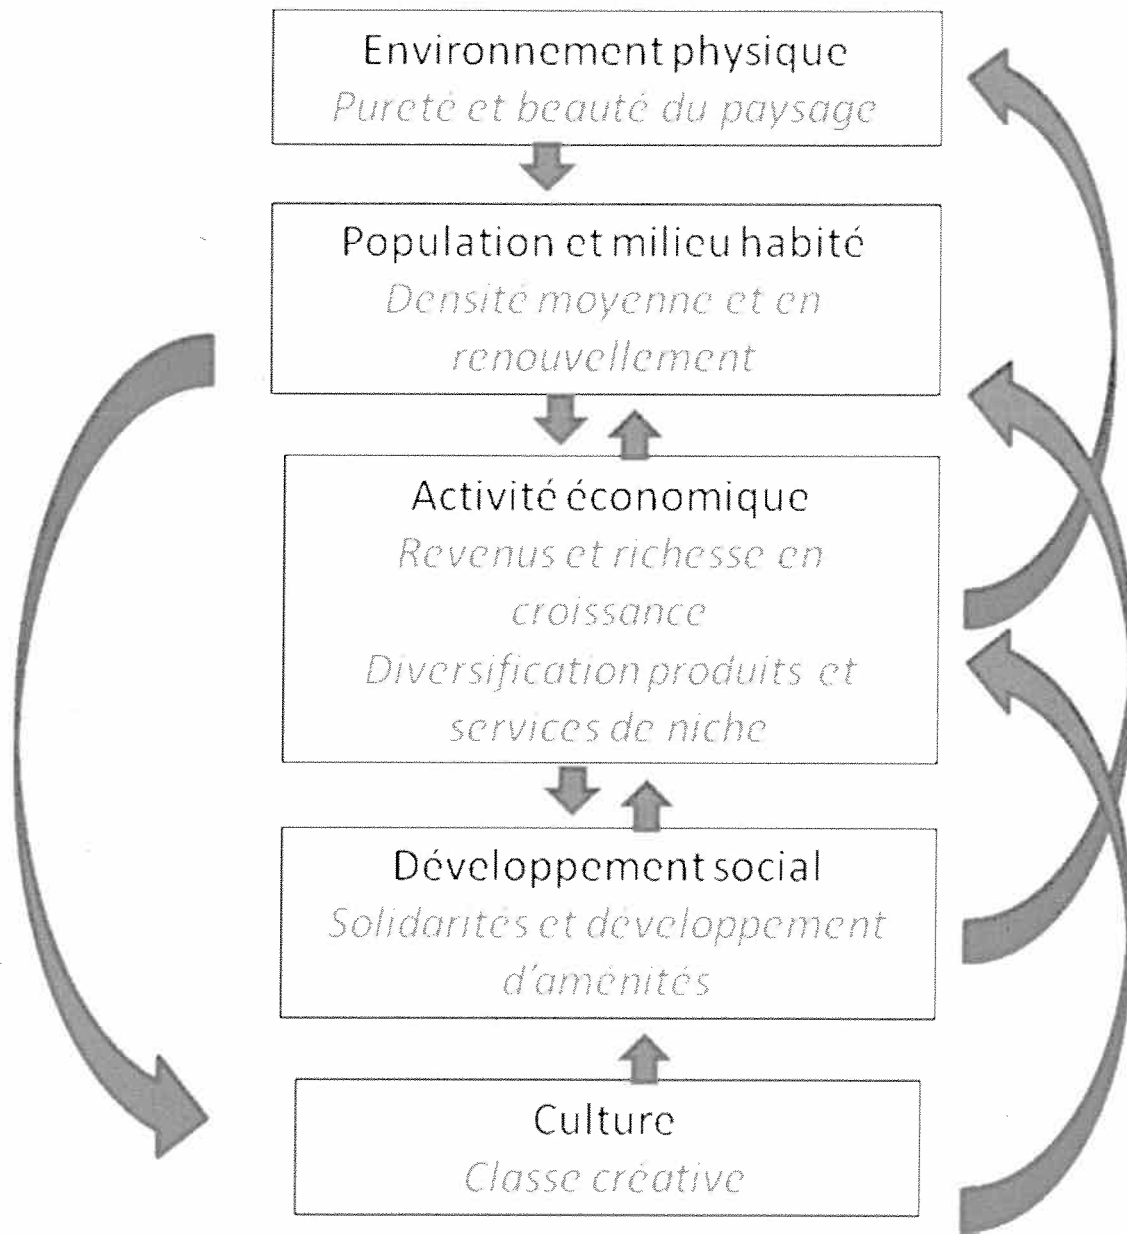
Environnement physique
Pureté et beauté du paysage

Population et milieu habité
Densité moyenne et en renouvellement

Activité économique
Revenus et richesse en croissance
Diversification produits et services de niche

Développement social
Solidarités et développement d'aménités

Culture
Classe créative